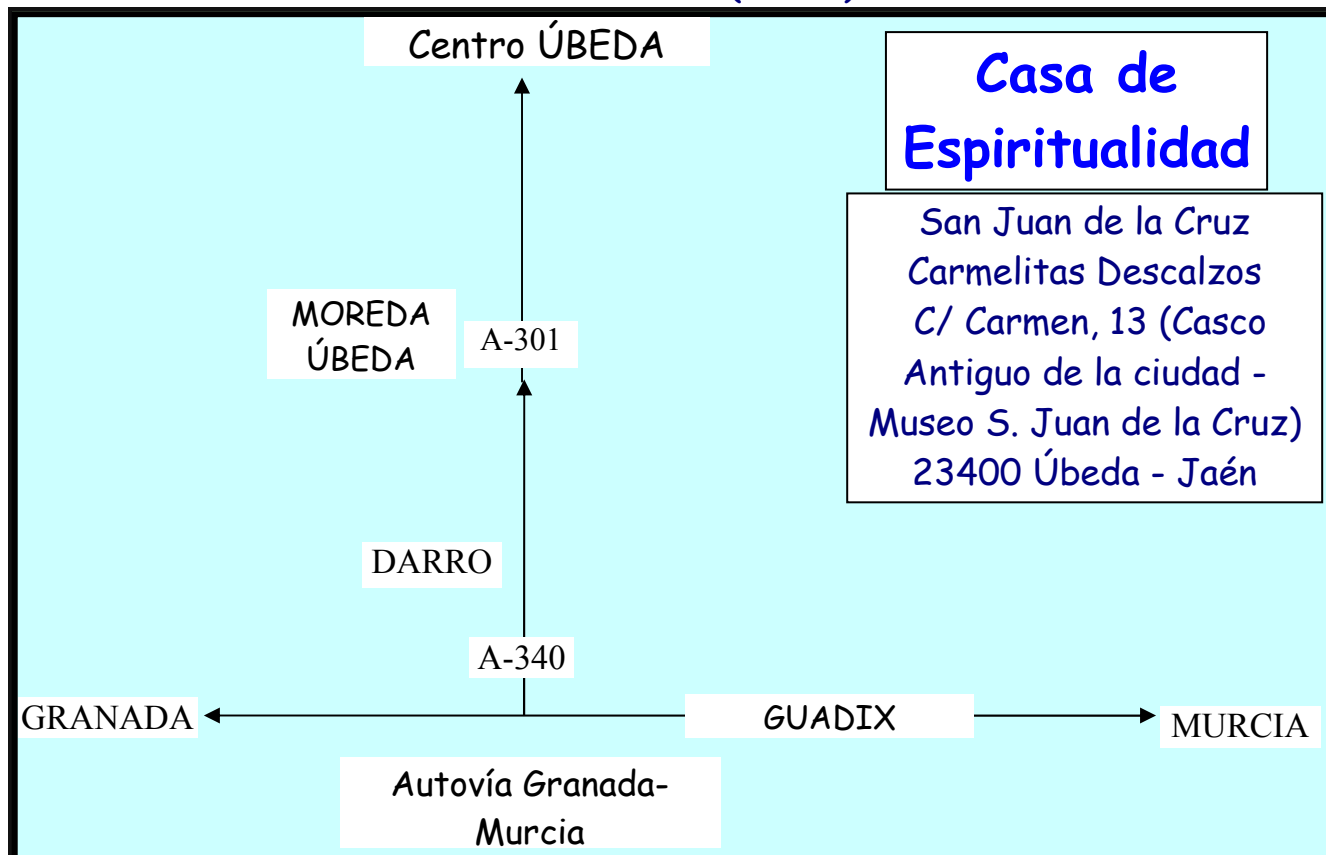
Centro ÚBEDA

Casa de Espiritualidad

San Juan de la Cruz
Carmelitas Descalzos
C/ Carmen, 13 (Casco Antiguo de la ciudad - Museo S. Juan de la Cruz)
23400 Úbeda - Jaén

MOREDA
ÚBEDA

A-301

DARRO

A-340

GRANADA

GUADIX

MURCIA

Autovía Granada-Murcia